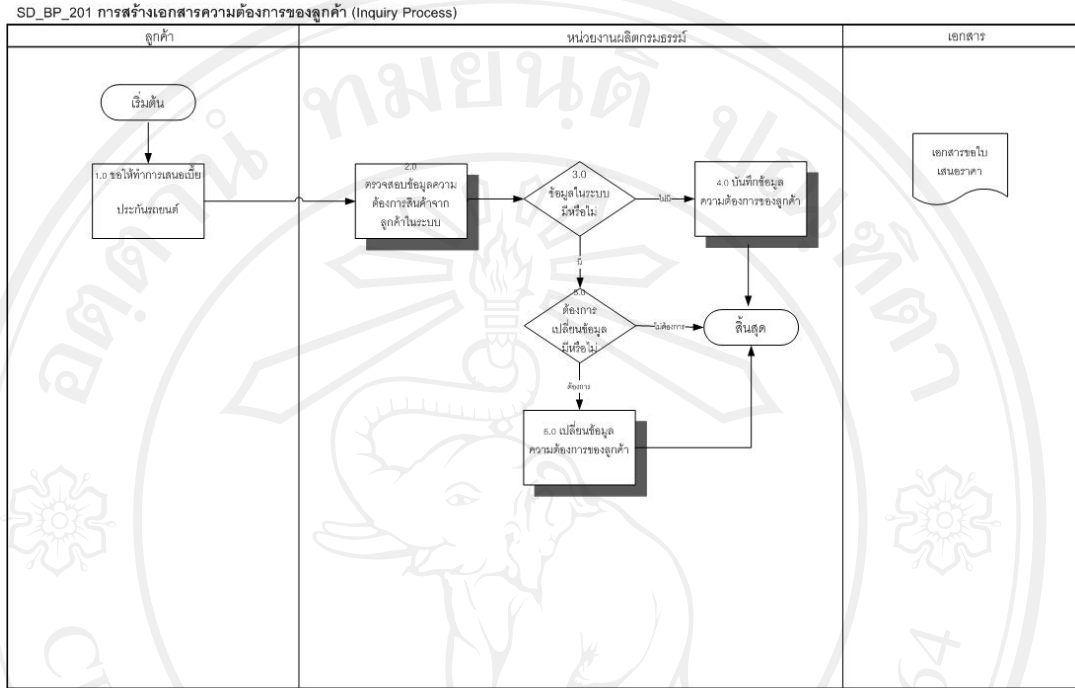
SD_BP_201 การสร้างเอกสารความต้องการของลูกค้า (Inquiry Process)

| ลูกค้า | หน่วยงานผลิตกรมธรรม์ | เอกสาร |
|---|---|---|

เริ่มต้น

1.0 ขอให้ทำการเสนอเบี้ยประกันรถยนต์

2.0 ตรวจสอบข้อมูลความต้องการสินค้าจากลูกค้าในระบบ

3.0 ข้อมูลในระบบมีหรือไม่

ไม่มี

4.0 บันทึกข้อมูลความต้องการของลูกค้า

มี

5.0 ต้องการเปลี่ยนข้อมูลมีหรือไม่

ไม่ต้องการ

สิ้นสุด

ต้องการ

6.0 เปลี่ยนข้อมูลความต้องการของลูกค้า

เอกสารขอใบเสนอราคา